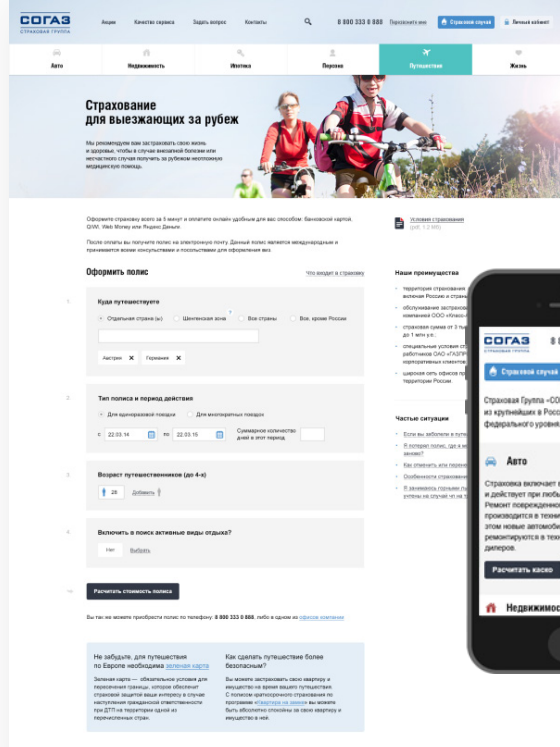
СОГАЗ
СТРАХОВАЯ ГРУППА

Акции
Качество сервиса
Задать вопрос
Контакты
8 800 333 0 888
Перезвонить мне
Страховой случай
Личный кабинет

Авто
Недвижимость
Ипотека
Персона
Путешествия
Жизнь

Страхование для выезжающих за рубеж

Мы рекомендуем вам застраховать свою жизнь и здоровье, чтобы в случае внезапной болезни или несчастного случая получить за рубежом неотложную медицинскую помощь.

Оформите страховку всего за 5 минут и оплатите онлайн удобным для вас способом: банковской картой, QIWI, Web Money или Яндекс Деньги

После оплаты вы получите полис на электронную почту. Данный полис является международным и принимается всеми консульствами и посольствами для оформления виз.

Условия страхования
(pdf, 1,2 Mb)

Оформить полис

Что входит в страховку

1
Куда путешествуете
Отдельные страны (ы)
Шенгенская зона
Все страны
Все, кроме России
Австрия
Германия

2
Тип полиса и период действия
Для однократной поездки
Для многократных поездок
с 22.03.14
по 22.03.15
Суммарное количество дней в этот период

3
Возраст путешественников (до 4-х)
28
Добавить

4
Включить в поиск активные виды отдыха?
Нет
Выбрать

Рассчитать стоимость полиса

Вы так же можете приобрести полис по телефону: 8 800 333 0 888, либо в одном из офисов компании

Не забудьте, для путешествия по Европе необходима зеленая карта
Зеленая карта — обязательное условие для пересечения границы, которое обеспечит страховой защитой вашу интересы в случае наступления гражданской ответственности при ДТП на территории одних из перечисленных стран.

Как сделать путешествие более безопасным?
Вы можете застраховать свою квартиру и имущество на время вашего путешествия. С полисом краткосрочного страхования по программе «Квартира на замке» вы можете быть абсолютно спокойны за свою квартиру и имущество в ней.

Наши преимущества
территория страхования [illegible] включая России и страны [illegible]
обслуживание застрахов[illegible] компанией ООО «Класс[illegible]
страховая сумма от 3 т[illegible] до 1 млн у.е.
специальные условия ст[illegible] работников ОАО «ГАЗПР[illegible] корпоративных клиентов
широкая сеть офисов пр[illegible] территории России

Частые ситуации
Если вы заболели в путе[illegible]
Я потерял полис, где я м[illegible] заново?
Как отменить или перен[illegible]
Особенности страхован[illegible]
Я занимаюсь горными лы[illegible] страховка на случай чп на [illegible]

СОГАЗ
8
Страховой случай
Страховая Группа «СО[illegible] из крупнейших в Росс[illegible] федерального уровня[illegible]
Авто
Страховка включает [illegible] и действует при любы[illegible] Ремонт поврежденно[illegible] производится в техни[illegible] этом новые автомоби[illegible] ремонтируются в техн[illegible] диперов.
Рассчитать касо
Недвижимос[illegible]